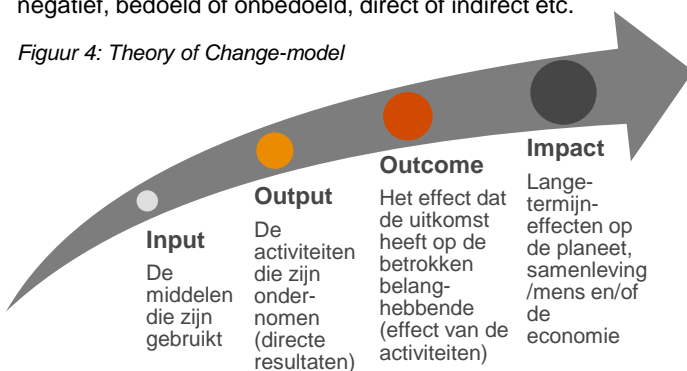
negatief, bedoeld of onbedoeld, direct of indirect etc.

Figuur 4: Theory of Change-model

Input
De middelen die zijn gebruikt

Output
De activiteiten die zijn ondernomen (directe resultaten)

Outcome
Het effect dat de uitkomst heeft op de betrokken belanghebbende (effect van de activiteiten)

Impact
Langetermijneffecten op de planeet, samenleving /mens en/of de economie